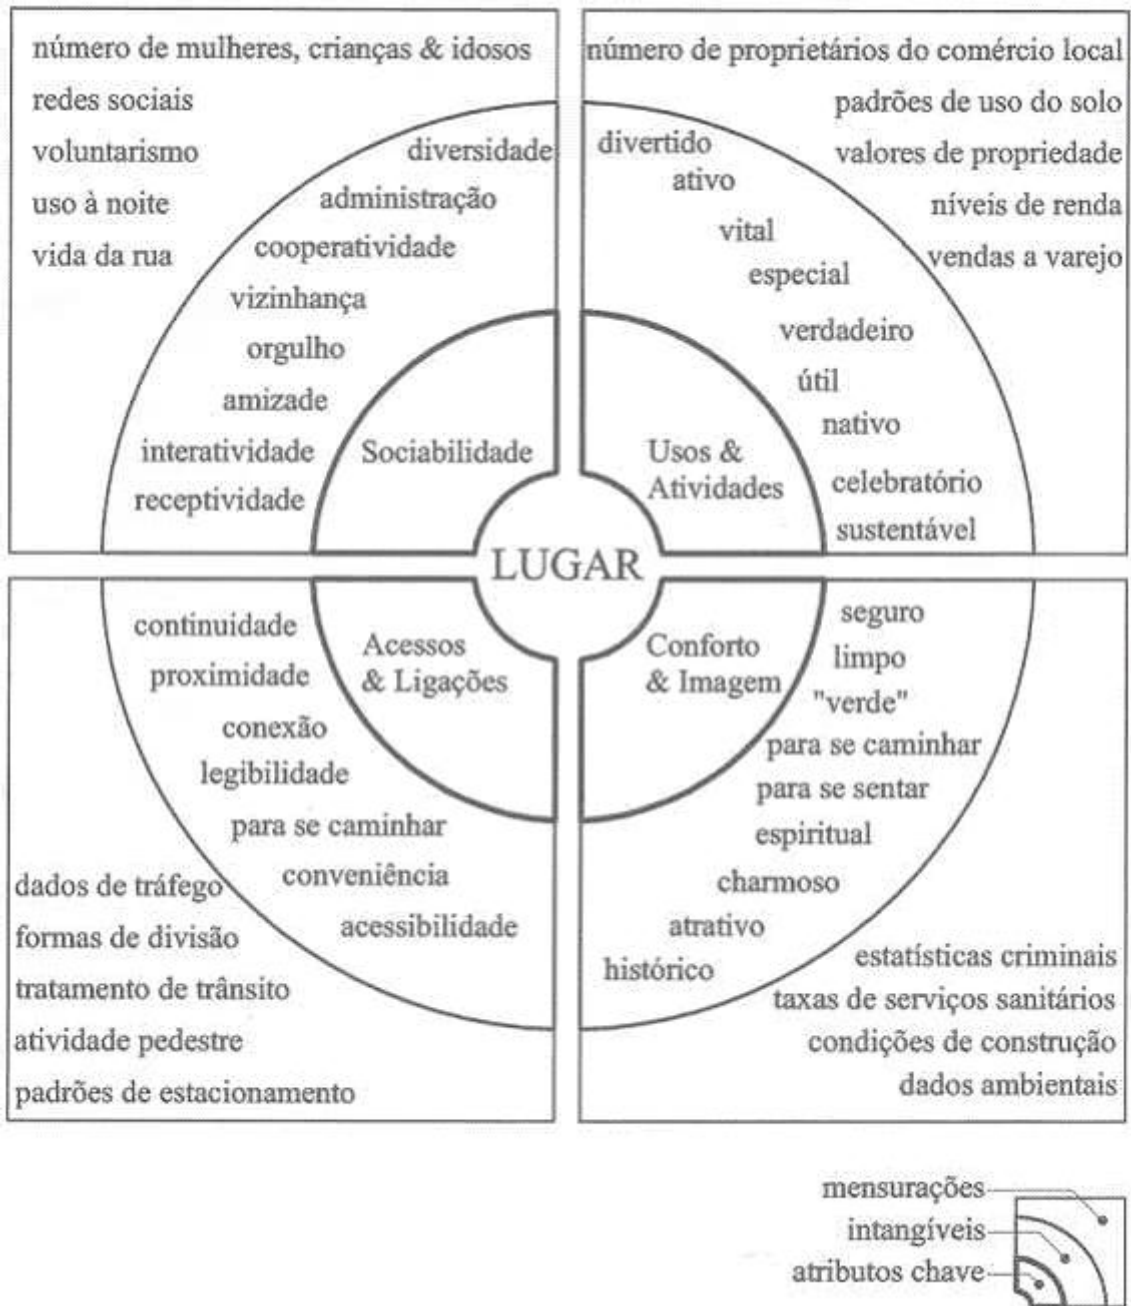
número de mulheres, crianças & idosos
redes sociais
voluntarismo
uso à noite
vida da rua

diversidade
administração
cooperatividade
vizinhança
orgulho
amizade
interatividade
receptividade

Sociabilidade

número de proprietários do comércio local
padrões de uso do solo
valores de propriedade
níveis de renda
vendas a varejo

divertido
ativo
vital
especial
verdadeiro
útil
nativo
celebratório
sustentável

Usos & Atividades

LUGAR

Acessos & Ligações

continuidade
proximidade
conexão
legibilidade
para se caminhar
conveniência
acessibilidade

dados de tráfego
formas de divisão
tratamento de trânsito
atividade pedestre
padrões de estacionamento

Conforto & Imagem

seguro
limpo
"verde"
para se caminhar
para se sentar
espiritual
charmoso
atrativo
histórico

estatísticas criminais
taxas de serviços sanitários
condições de construção
dados ambientais

mensurações
intangíveis
atributos chave